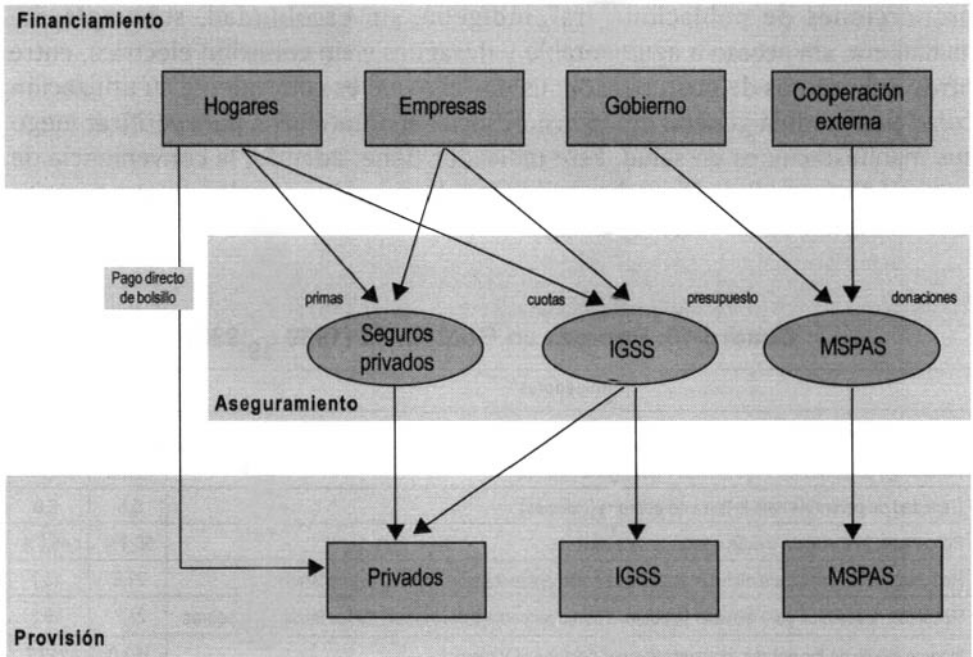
Financiamiento

Hogares

Empresas

Gobierno

Cooperación externa

Pago directo de bolsillo

primas

cuotas

presupuesto

donaciones

Seguros privados

IGSS

MSPAS

Aseguramiento

Privados

IGSS

MSPAS

Provisión